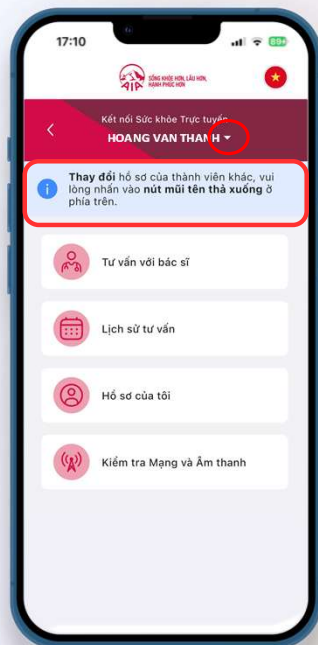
17:10
89+

AIA SỐNG KHỎE HƠN, LÂU HƠN, HẠNH PHÚC HƠN

Kết nối Sức khỏe Trực tuyến
HOANG VAN THANH

Thay đổi hồ sơ của thành viên khác, vui lòng nhấn vào nút mũi tên thả xuống ở phía trên.

Tư vấn với bác sĩ

Lịch sử tư vấn

Hồ sơ của tôi

Kiểm tra Mạng và Âm thanh